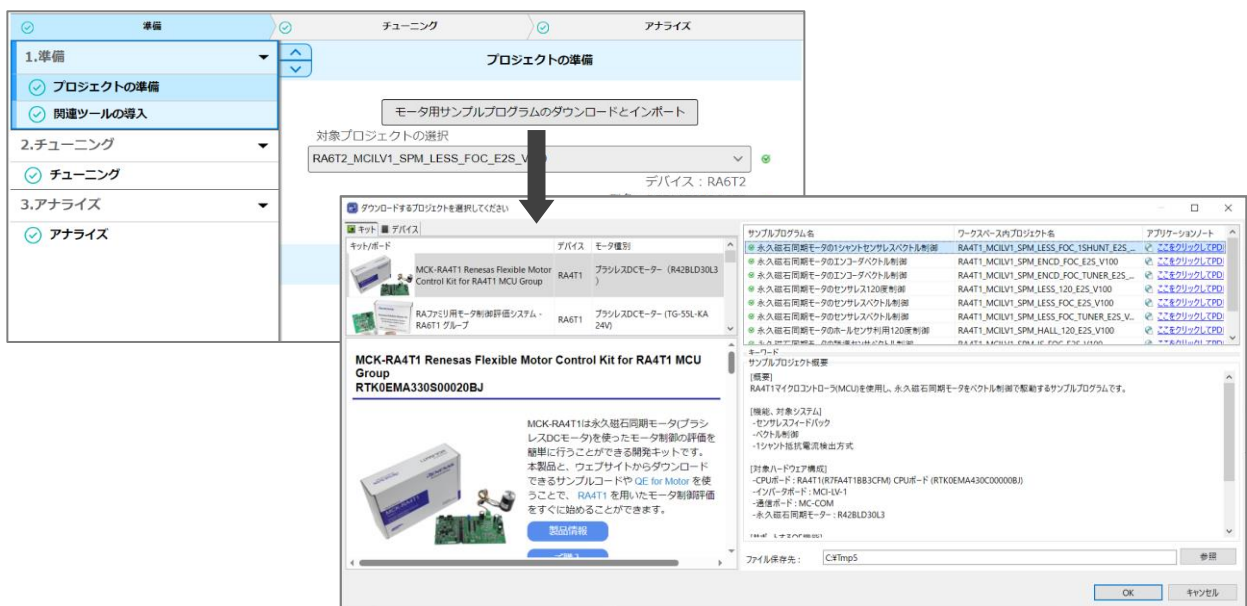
準備　チューニング　アナライズ

1.準備
プロジェクトの準備
関連ツールの導入
2.チューニング
チューニング
3.アナライズ
アナライズ

プロジェクトの準備

モータ用サンプルプログラムのダウンロードとインポート

対象プロジェクトの選択
RA6T2_MCILV1_SPM_LESS_FOC_E2S_V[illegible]
デバイス：RA6T2

ダウンロードするプロジェクトを選択してください

キット　デバイス

| キット/ボード | デバイス | モータ種別 |
|---|---|---|
| MCK-RA4T1 Renesas Flexible Motor Control Kit for RA4T1 MCU Group | RA4T1 | ブラシレスDCモーター（R42BLD30L3） |
| RAファミリ用モータ制御評価システム - RA6T1 グループ | RA6T1 | ブラシレスDCモーター（TG-55L-KA 24V） |

MCK-RA4T1 Renesas Flexible Motor Control Kit for RA4T1 MCU Group
RTK0EMA330S00020BJ

MCK-RA4T1は永久磁石同期モータ(ブラシレスDCモータ)を使ったモータ制御の評価を簡単に行うことができる開発キットです。本製品と、ウェブサイトからダウンロードできるサンプルコードやQE for Motorを使うことで、RA4T1を用いたモータ制御評価をすぐに始めることができます。

製品情報

| サンプルプログラム名 | ワークスペース内プロジェクト名 | アプリケーションノート |
|---|---|---|
| 永久磁石同期モータの1シャントセンサレスベクトル制御 | RA4T1_MCILV1_SPM_LESS_FOC_1SHUNT_E2S_... | ここをクリックしてPDF |
| 永久磁石同期モータのエンコーダベクトル制御 | RA4T1_MCILV1_SPM_ENCD_FOC_E2S_V100 | ここをクリックしてPDF |
| 永久磁石同期モータのエンコーダベクトル制御 | RA4T1_MCILV1_SPM_ENCD_FOC_TUNER_E2S_... | ここをクリックしてPDF |
| 永久磁石同期モータのセンサレス120度制御 | RA4T1_MCILV1_SPM_LESS_120_E2S_V100 | ここをクリックしてPDF |
| 永久磁石同期モータのセンサレスベクトル制御 | RA4T1_MCILV1_SPM_LESS_FOC_E2S_V100 | ここをクリックしてPDF |
| 永久磁石同期モータのセンサレスベクトル制御 | RA4T1_MCILV1_SPM_LESS_FOC_TUNER_E2S_V... | ここをクリックしてPDF |
| 永久磁石同期モータのホールセンサ利用120度制御 | RA4T1_MCILV1_SPM_HALL_120_E2S_V100 | ここをクリックしてPDF |

キーワード
サンプルプロジェクト概要
[概要]
RA4T1マイクロコントローラ(MCU)を使用し、永久磁石同期モータをベクトル制御で駆動するサンプルプログラムです。

[機能、対象システム]
-センサレスフィードバック
-ベクトル制御
-1シャント抵抗電流検出方式

[対象ハードウェア構成]
-CPUボード：RA4T1(R7FA4T1BB3CFM) CPUボード (RTK0EMA430C00000BJ)
-インバータボード：MCI-LV-1
-通信ボード：MC-COM
-永久磁石同期モーター：R42BLD30L3

ファイル保存先：　C:¥Tmp5　参照

OK　キャンセル